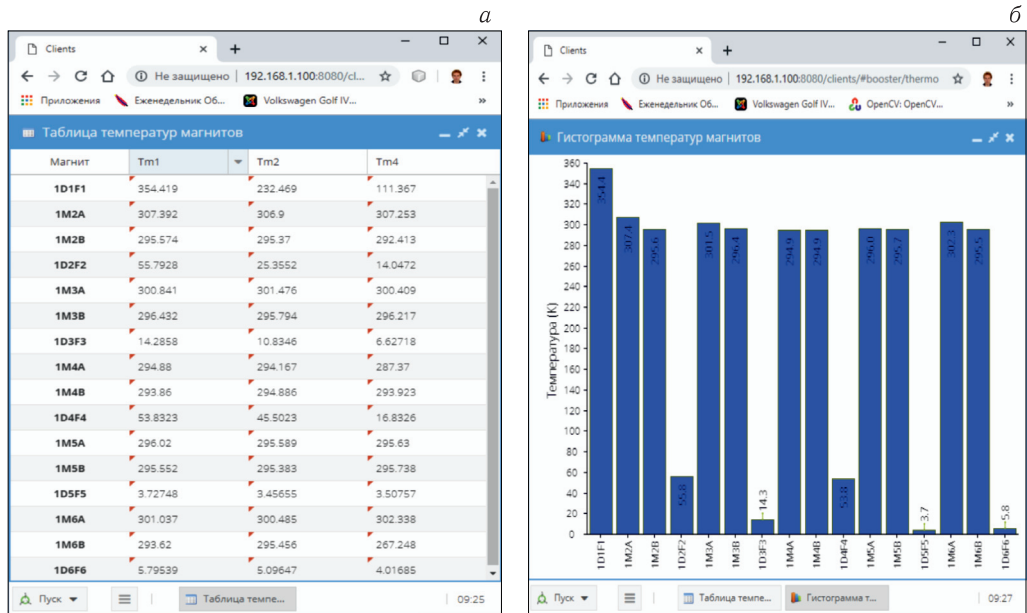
*а*

Clients
+
Не защищено | 192.168.1.100:8080/cl...
Приложения  Еженедельник Об...  Volkswagen Golf IV...  »

Таблица температур магнитов

| Магнит | Tm1 | Tm2 | Tm4 |
|---|---|---|---|
| 1D1F1 | 354.419 | 232.469 | 111.367 |
| 1M2A | 307.392 | 306.9 | 307.253 |
| 1M2B | 295.574 | 295.37 | 292.413 |
| 1D2F2 | 55.7928 | 25.3552 | 14.0472 |
| 1M3A | 300.841 | 301.476 | 300.409 |
| 1M3B | 296.432 | 295.794 | 296.217 |
| 1D3F3 | 14.2858 | 10.8346 | 6.62718 |
| 1M4A | 294.88 | 294.167 | 287.37 |
| 1M4B | 293.86 | 294.886 | 293.923 |
| 1D4F4 | 53.8323 | 45.5023 | 16.8326 |
| 1M5A | 296.02 | 295.589 | 295.63 |
| 1M5B | 295.552 | 295.383 | 295.738 |
| 1D5F5 | 3.72748 | 3.45655 | 3.50757 |
| 1M6A | 301.037 | 300.485 | 302.338 |
| 1M6B | 293.62 | 295.456 | 267.248 |
| 1D6F6 | 5.79539 | 5.09647 | 4.01685 |

Пуск  Таблица темпе...  09:25

*б*

Clients
+
Не защищено | 192.168.1.100:8080/clients/#booster/thermo
Приложения  Еженедельник Об...  Volkswagen Golf IV...  OpenCV: OpenCV...  »

Гистограмма температур магнитов

Температура (K)
360 340 320 300 280 260 240 220 200 180 160 140 120 100 80 60 40 20 0

354.4 307.4 295.6 55.8 301.5 296.4 14.3 294.9 294.9 53.8 296.0 295.7 3.7 302.3 295.5 5.8

1D1F1 1M2A 1M2B 1D2F2 1M3A 1M3B 1D3F3 1M4A 1M4B 1D4F4 1M5A 1M5B 1D5F5 1M6A 1M6B 1D6F6

Пуск  Таблица темпе...  Гистограмма т...  09:27